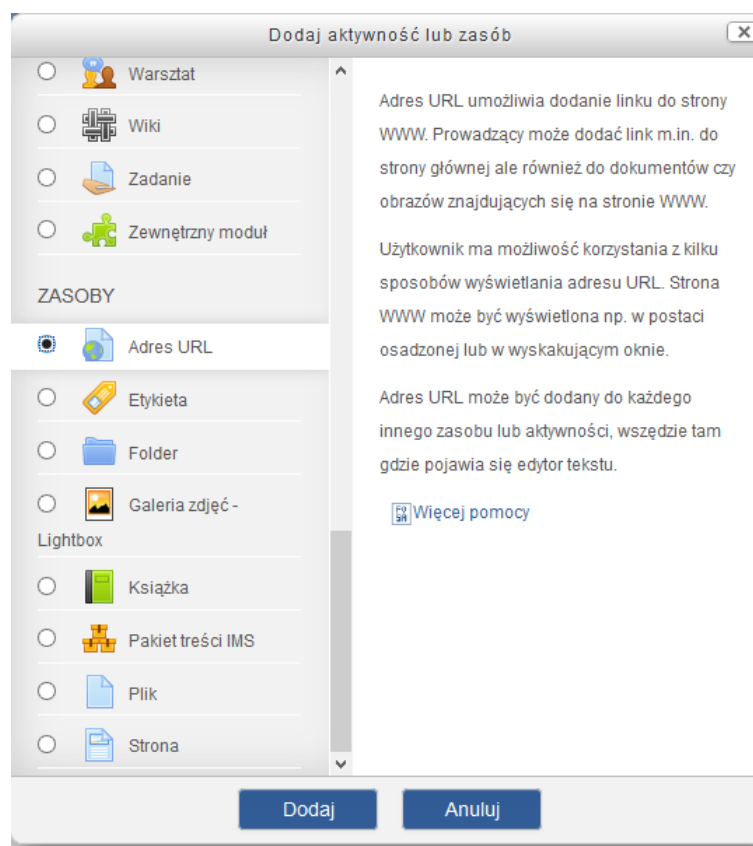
Dodaj aktywność lub zasób

Warsztat

Wiki

Zadanie

Zewnętrzny moduł

ZASOBY

Adres URL

Etykieta

Folder

Galeria zdjęć - Lightbox

Książka

Pakiet treści IMS

Plik

Strona

Adres URL umożliwia dodanie linku do strony WWW. Prowadzący może dodać link m.in. do strony głównej ale również do dokumentów czy obrazów znajdujących się na stronie WWW.

Użytkownik ma możliwość korzystania z kilku sposobów wyświetlania adresu URL. Strona WWW może być wyświetlona np. w postaci osadzonej lub w wyskakującym oknie.

Adres URL może być dodany do każdego innego zasobu lub aktywności, wszędzie tam gdzie pojawia się edytor tekstu.

Więcej pomocy

Dodaj

Anuluj